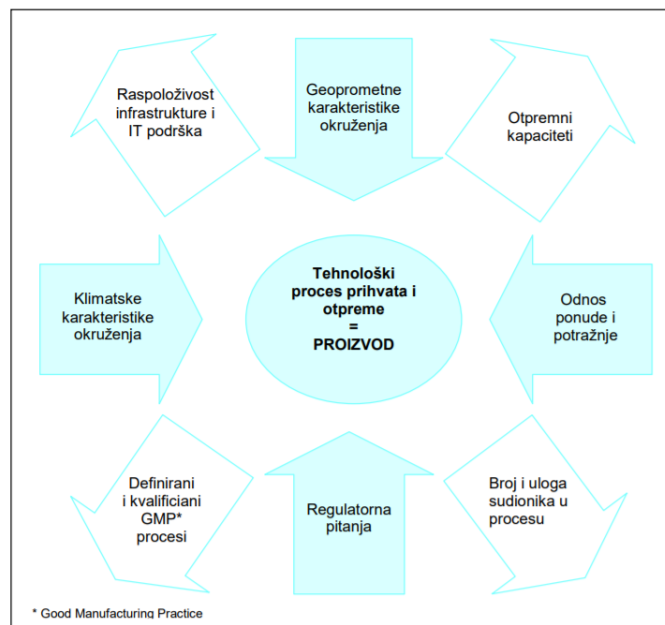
Raspoloživost infrastrukture i IT podrška

Geoprometne karakteristike okruženja

Otpremni kapaciteti

Klimatske karakteristike okruženja

Tehnološki proces prihvata i otpreme = PROIZVOD

Odnos ponude i potražnje

Definirani i kvalificiani GMP* procesi

Regulatorna pitanja

Broj i uloga sudionika u procesu

* Good Manufacturing Practice